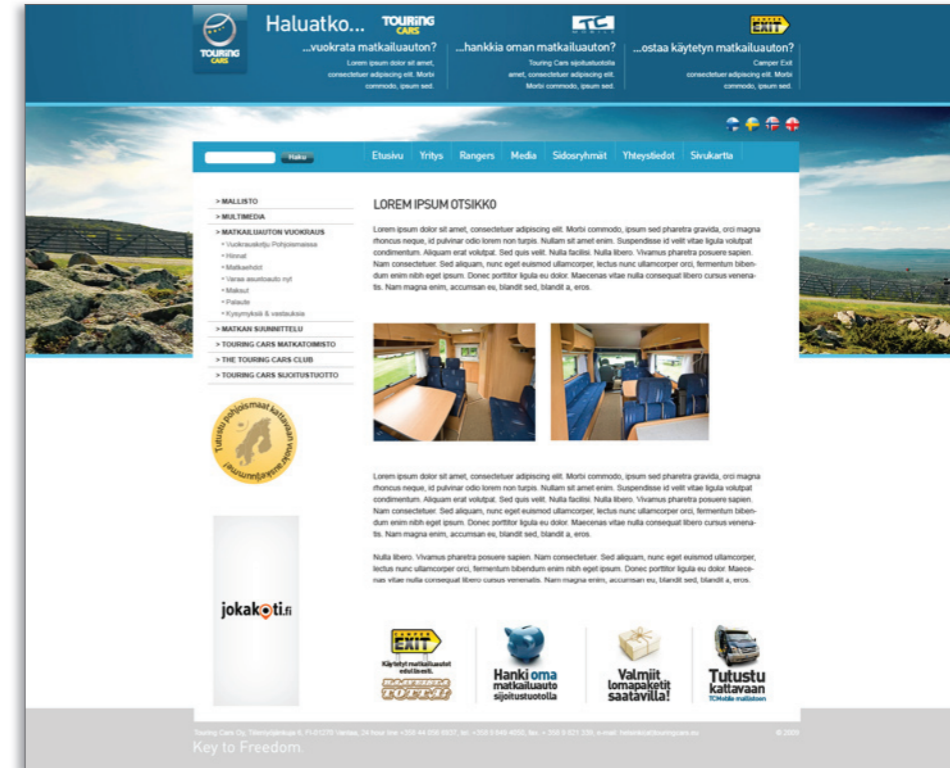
TOURING CARS

Haluatko...

TOURING CARS

...vuokrata matkailuauton?

Lorem ipsum dolor sit amet, consectetuer adipiscing elit. Morbi commodo, ipsum sed.

TC

...hankkia oman matkailuauton?

Touring Cars sijoitustuotolla amet, consectetuer adipiscing elit. Morbi commodo, ipsum sed.

CAMPER EXIT

...ostaa käytetyn matkailuauton?

Camper Exit consectetuer adipiscing elit. Morbi commodo, ipsum sed.

Haku

Etusivu | Yritys | Rangers | Media | Sidosryhmät | Yhteystiedot | Sivukartta

> MALLISTO
> MULTIMEDIA
> MATKAILUAUTON VUOKRAUS
• Vuokrauskohteet Pohjoismaissa
• Hinnat
• Matkaehdot
• Varaa asuntoauto nyt
• Maksut
• Palaute
• Kysymyksiä & vastauksia
> MATKAN SUUNNITTELU
> TOURING CARS MATKATOIMISTO
> THE TOURING CARS CLUB
> TOURING CARS SIJOITUSTUOTTO

Tutustu pohjoismaat kattavaan vuokrausverkostoomme!

jokakoti.fi

LOREM IPSUM OTSIKKO

Lorem ipsum dolor sit amet, consectetuer adipiscing elit. Morbi commodo, ipsum sed pharetra gravida, orci magna rhoncus neque, id pulvinar odio lorem non turpis. Nullam sit amet enim. Suspendisse id velit vitae ligula volutpat condimentum. Aliquam erat volutpat. Sed quis velit. Nulla facilisi. Nulla libero. Vivamus pharetra posuere sapien. Nam consectetuer. Sed aliquam, nunc eget euismod ullamcorper, lectus nunc ullamcorper orci, fermentum bibendum enim nibh eget ipsum. Donec porttitor ligula eu dolor. Maecenas vitae nulla consequat libero cursus venenatis. Nam magna enim, accumsan eu, blandit sed, blandit a, eros.

Lorem ipsum dolor sit amet, consectetuer adipiscing elit. Morbi commodo, ipsum sed pharetra gravida, orci magna rhoncus neque, id pulvinar odio lorem non turpis. Nullam sit amet enim. Suspendisse id velit vitae ligula volutpat condimentum. Aliquam erat volutpat. Sed quis velit. Nulla facilisi. Nulla libero. Vivamus pharetra posuere sapien. Nam consectetuer. Sed aliquam, nunc eget euismod ullamcorper, lectus nunc ullamcorper orci, fermentum bibendum enim nibh eget ipsum. Donec porttitor ligula eu dolor. Maecenas vitae nulla consequat libero cursus venenatis. Nam magna enim, accumsan eu, blandit sed, blandit a, eros.

Nulla libero. Vivamus pharetra posuere sapien. Nam consectetuer. Sed aliquam, nunc eget euismod ullamcorper, lectus nunc ullamcorper orci, fermentum bibendum enim nibh eget ipsum. Donec porttitor ligula eu dolor. Maecenas vitae nulla consequat libero cursus venenatis. Nam magna enim, accumsan eu, blandit sed, blandit a, eros.

CAMPER EXIT
Käytetyt matkailuautot edullisesti.
KAUPPAA TOTTA!

Hanki oma matkailuauto sijoitustuotolla

Valmiit lomapaketit saatavilla!

Tutustu kattavaan TCMobile mallistoon

Touring Cars Oy, Tikkurilantaipale 6, FI-01270 Vantaa, 24 hour line +358 44 056 6937, tel. +358 9 849 4050, fax. +358 9 621 330, e-mail: helsinki@touringcars.eu

© 2009

Key to Freedom.